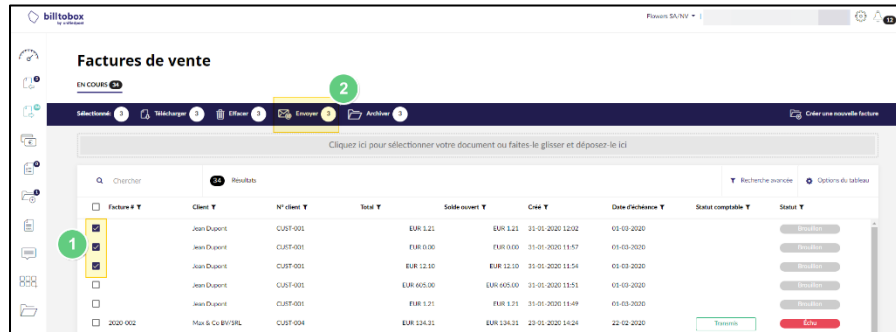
billtobox
by unifiedpost

Flexom SA/NV

12

Factures de vente

EN COURS 34

Sélectionné: 3 Télécharger 3 Effacer 3 Envoyer 3 Archiver 3

2

Créer une nouvelle facture

Cliquez ici pour sélectionner votre document ou faites-le glisser et déposez-le ici

Chercher

34 Résultats

Recherche avancée

Options du tableau

1

| | Facture # | Client | N° client | Total | Solde ouvert | Créé | Date d'échéance | Statut comptable | Statut |
|---|---|---|---|---|---|---|---|---|---|
| ☑ | | Jean Dupont | CUST-001 | EUR 1.21 | EUR 1.21 | 31-01-2020 12:02 | 01-03-2020 | | Brouillon |
| ☑ | | Jean Dupont | CUST-001 | EUR 0.00 | EUR 0.00 | 31-01-2020 11:57 | 01-03-2020 | | Brouillon |
| ☑ | | Jean Dupont | CUST-001 | EUR 12.10 | EUR 12.10 | 31-01-2020 11:54 | 01-03-2020 | | Brouillon |
| ☐ | | Jean Dupont | CUST-001 | EUR 605.00 | EUR 605.00 | 31-01-2020 11:51 | 01-03-2020 | | Brouillon |
| ☐ | | Jean Dupont | CUST-001 | EUR 1.21 | EUR 1.21 | 31-01-2020 11:49 | 01-03-2020 | | Brouillon |
| ☐ | 2020 002 | Max & Co BV/SRL | CUST-004 | EUR 134.31 | EUR 134.31 | 23-01-2020 14:24 | 22-02-2020 | Transmis | Échu |